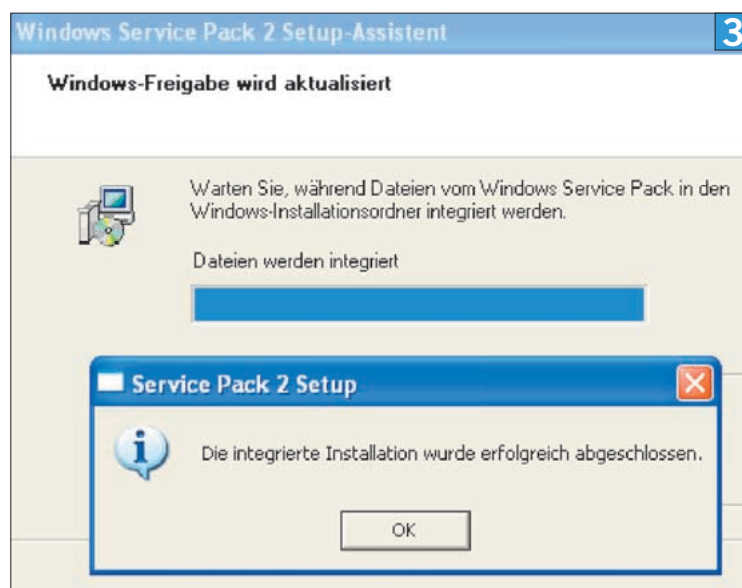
Windows Service Pack 2 Setup-Assistent

3

Windows-Freigabe wird aktualisiert

Warten Sie, während Dateien vom Windows Service Pack in den Windows-Installationsordner integriert werden.

Dateien werden integriert

Service Pack 2 Setup

Die integrierte Installation wurde erfolgreich abgeschlossen.

OK